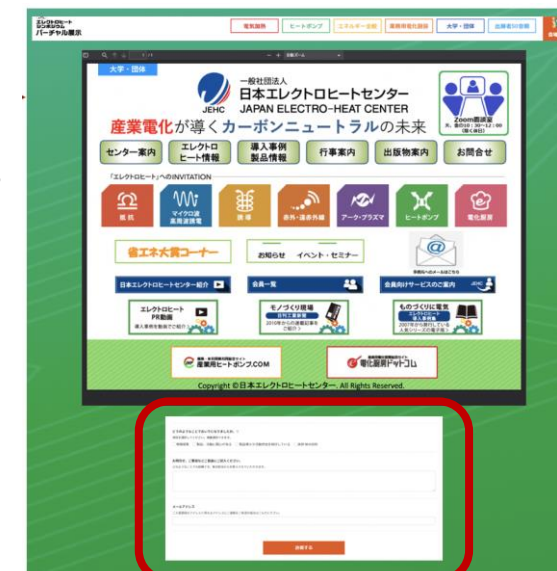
エレクトロヒート シンポジウム
バーチャル展示

電化厨房
ヒートポンプ
エネルギー診断
業務用電化厨房
大学・団体
出展者50音順

大学・団体

一般社団法人
日本エレクトロヒートセンター
JAPAN ELECTRO-HEAT CENTER
JEHC

Zoom面談室

産業電化が導くカーボンニュートラルの未来

センター案内
エレクトロヒート情報
導入事例 製品情報
行事案内
出版物案内
お問合せ

「エレクトロヒート」へのINVITATION

乾燥
マイクロ波 高周波誘電
誘導
赤外・遠赤外線
アーク・プラズマ
ヒートポンプ
電化厨房

省エネ大賞コーナー
お知らせ イベント・セミナー

日本エレクトロヒートセンター紹介
会員一覧
会員向けサービスのご案内

エレクトロヒート PR動画
モノづくり現場
ものづくりに電気

産業用ヒートポンプ.COM
電化厨房ドットコム

Copyright © 日本エレクトロヒートセンター. All Rights Reserved.

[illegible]

送信する